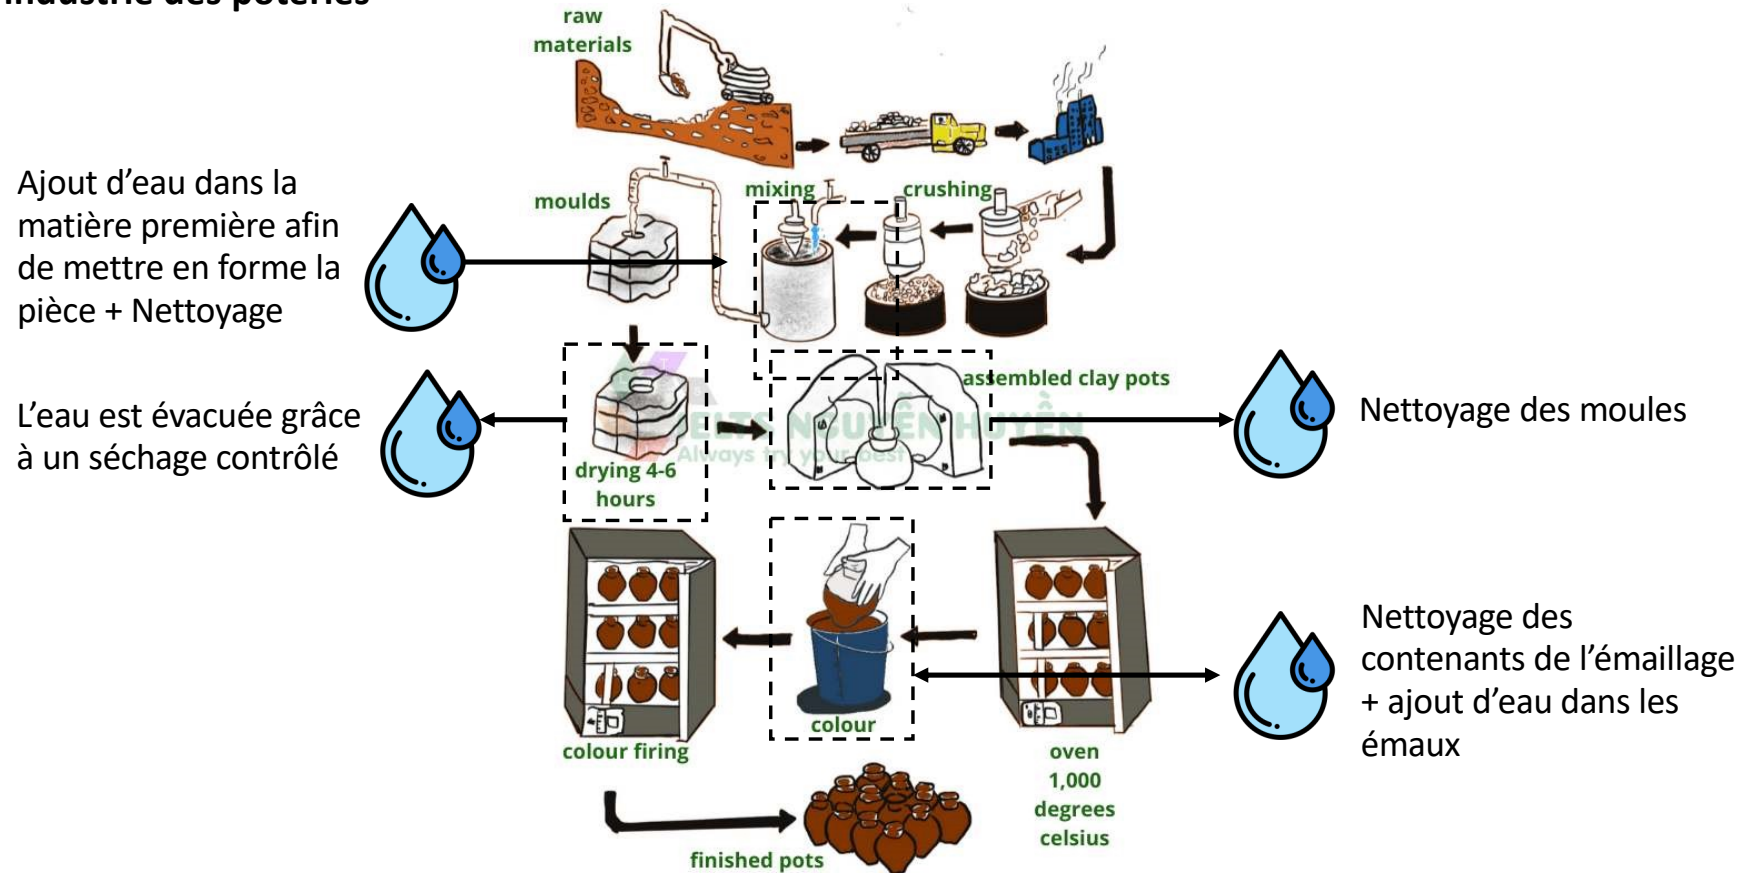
Industrie des poteries

raw materials

moulds

mixing

crushing

Ajout d'eau dans la matière première afin de mettre en forme la pièce + Nettoyage

L'eau est évacuée grâce à un séchage contrôlé

drying 4-6 hours

assembled clay pots

IELTS NGUYÊN HUYỀN
Always try your best

Nettoyage des moules

colour

colour firing

oven 1,000 degrees celsius

Nettoyage des contenants de l'émaillage + ajout d'eau dans les émaux

finished pots